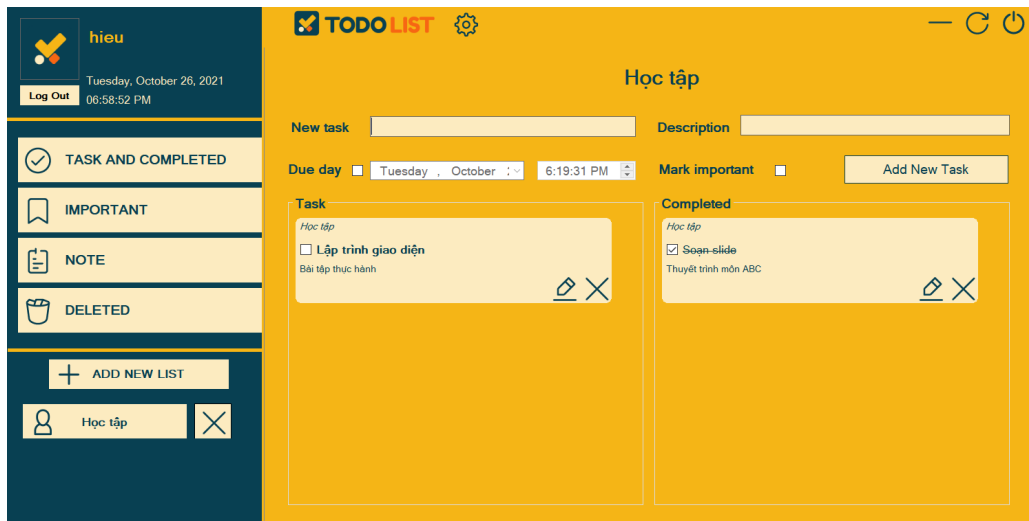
hieu

Log Out

Tuesday, October 26, 2021
06:58:52 PM

TASK AND COMPLETED

IMPORTANT

NOTE

DELETED

ADD NEW LIST

Học tập

TODO LIST

Học tập

New task

Description

Due day

Tuesday , October

6:19:31 PM

Mark important

Add New Task

Task

Học tập

Lập trình giao diện

Bài tập thực hành

Completed

Học tập

Soạn slide

Thuyết trình môn ABC